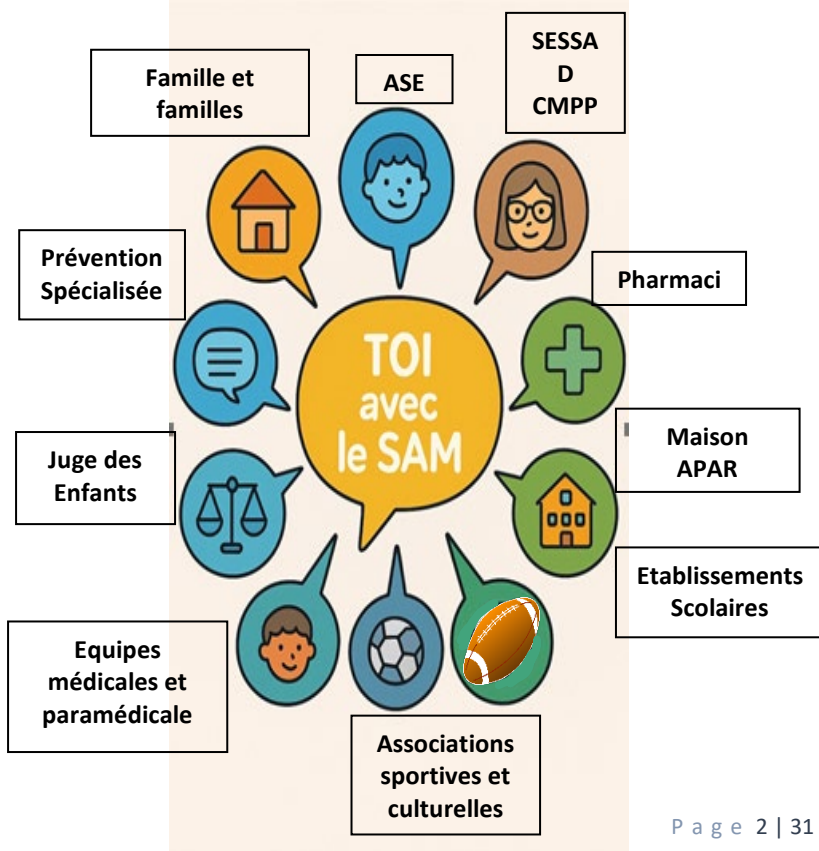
Famille et familles

ASE

SESSAD
CMPP

Prévention Spécialisée

Pharmaci

TOI avec le SAM

Maison APAR

Juge des Enfants

Etablissements Scolaires

Equipes médicales et paramédicale

Associations sportives et culturelles

Page 2 | 31